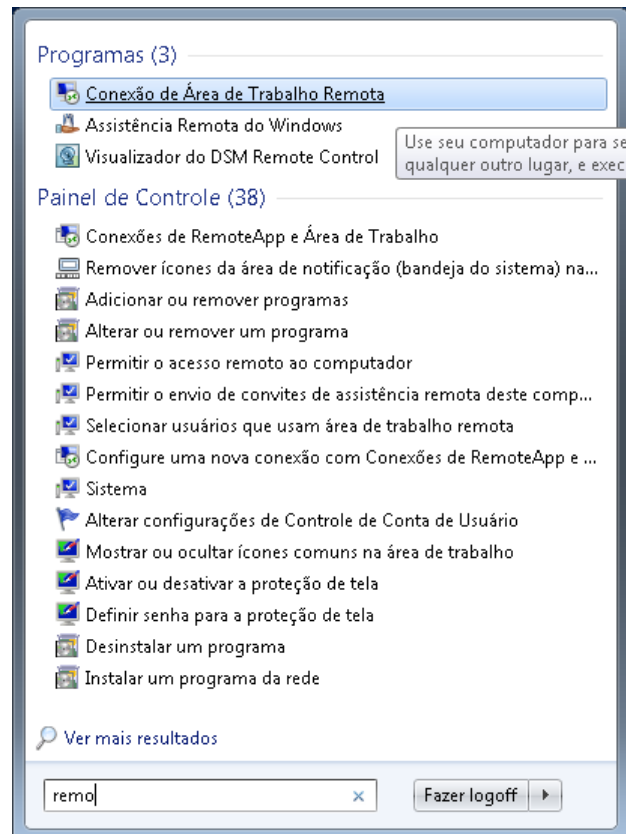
Programas (3)

Conexão de Área de Trabalho Remota

Assistência Remota do Windows

Visualizador do DSM Remote Control

Use seu computador para se
qualquer outro lugar, e exec

Painel de Controle (38)

Conexões de RemoteApp e Área de Trabalho

Remover ícones da área de notificação (bandeja do sistema) na...

Adicionar ou remover programas

Alterar ou remover um programa

Permitir o acesso remoto ao computador

Permitir o envio de convites de assistência remota deste comp...

Selecionar usuários que usam área de trabalho remota

Configure uma nova conexão com Conexões de RemoteApp e ...

Sistema

Alterar configurações de Controle de Conta de Usuário

Mostrar ou ocultar ícones comuns na área de trabalho

Ativar ou desativar a proteção de tela

Definir senha para a proteção de tela

Desinstalar um programa

Instalar um programa da rede

Ver mais resultados

remo

×

Fazer logoff